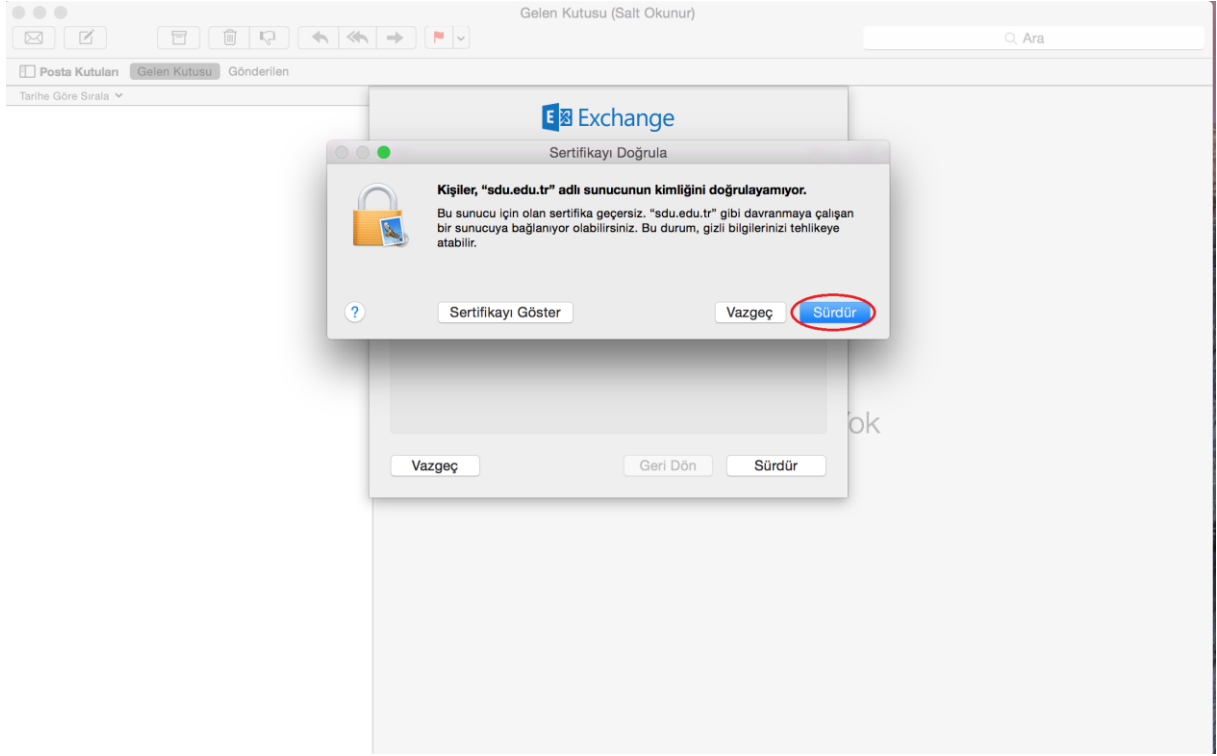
Gelen Kutusu (Salt Okunur)

Ara

Posta Kutuları Gelen Kutusu Gönderilen

Tarihe Göre Sırala

Exchange

Sertifikayı Doğrula

Kişiler, "sdu.edu.tr" adlı sunucunun kimliğini doğrulayamıyor.

Bu sunucu için olan sertifika geçersiz. "sdu.edu.tr" gibi davranmaya çalışan bir sunucuya bağlanıyor olabilirsiniz. Bu durum, gizli bilgilerinizi tehlikeye atabilir.

?

Sertifikayı Göster

Vazgeç

Sürdür

Yok

Vazgeç

Geri Dön

Sürdür